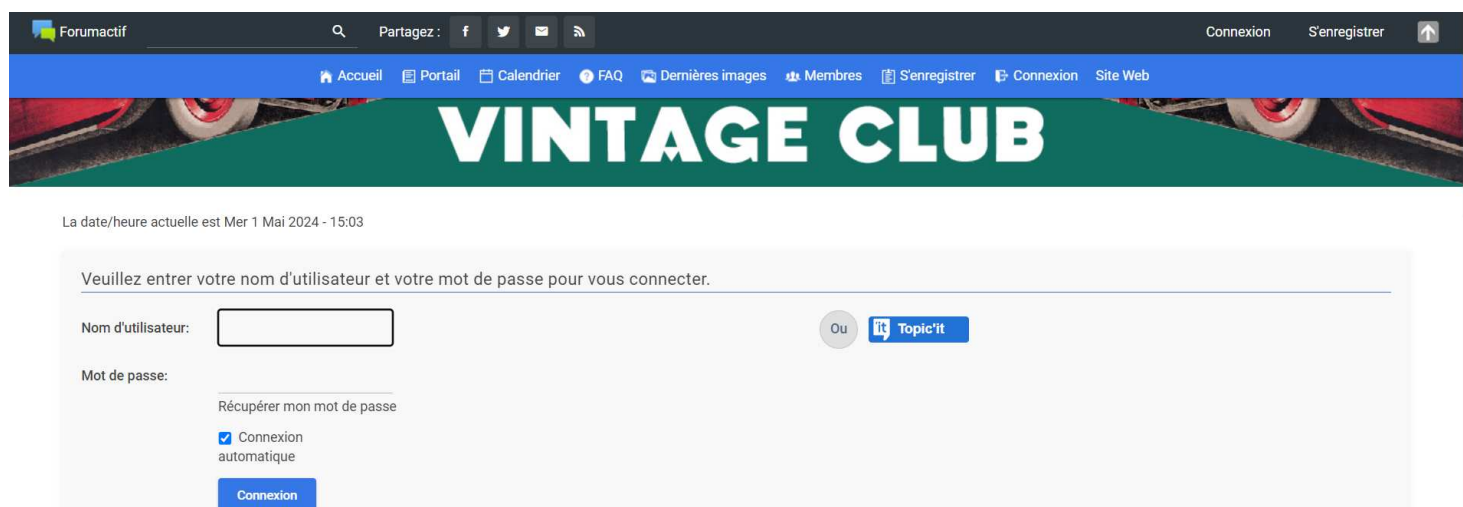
Forumactif

Partagez : f

Connexion S'enregistrer

Accueil Portail Calendrier FAQ Dernières images Membres S'enregistrer Connexion Site Web

VINTAGE CLUB

La date/heure actuelle est Mer 1 Mai 2024 - 15:03

Veuillez entrer votre nom d'utilisateur et votre mot de passe pour vous connecter.

Nom d'utilisateur:

Ou

Topic'it

Mot de passe:

Récupérer mon mot de passe

Connexion automatique

Connexion